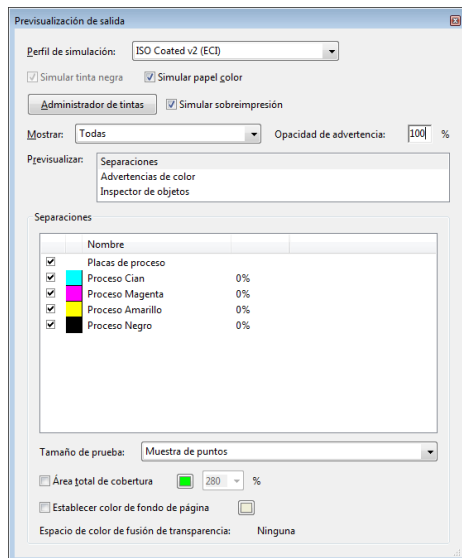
Previsualización de salida

Perfil de simulación: ISO Coated v2 (ECI)

Simular tinta negra
Simular papel color

Administrador de tintas
Simular sobreimpresión

Mostrar: Todas
Opacidad de advertencia: 100 %

Previsualizar:
Separaciones
Advertencias de color
Inspector de objetos

Separaciones

| | | Nombre | |
|---|---|---|---|
| ☑ | | Placas de proceso | |
| ☑ | | Proceso Cian | 0% |
| ☑ | | Proceso Magenta | 0% |
| ☑ | | Proceso Amarillo | 0% |
| ☑ | | Proceso Negro | 0% |

Tamaño de prueba: Muestra de puntos

Área total de cobertura 280 %

Establecer color de fondo de página

Espacio de color de fusión de transparencia: Ninguna